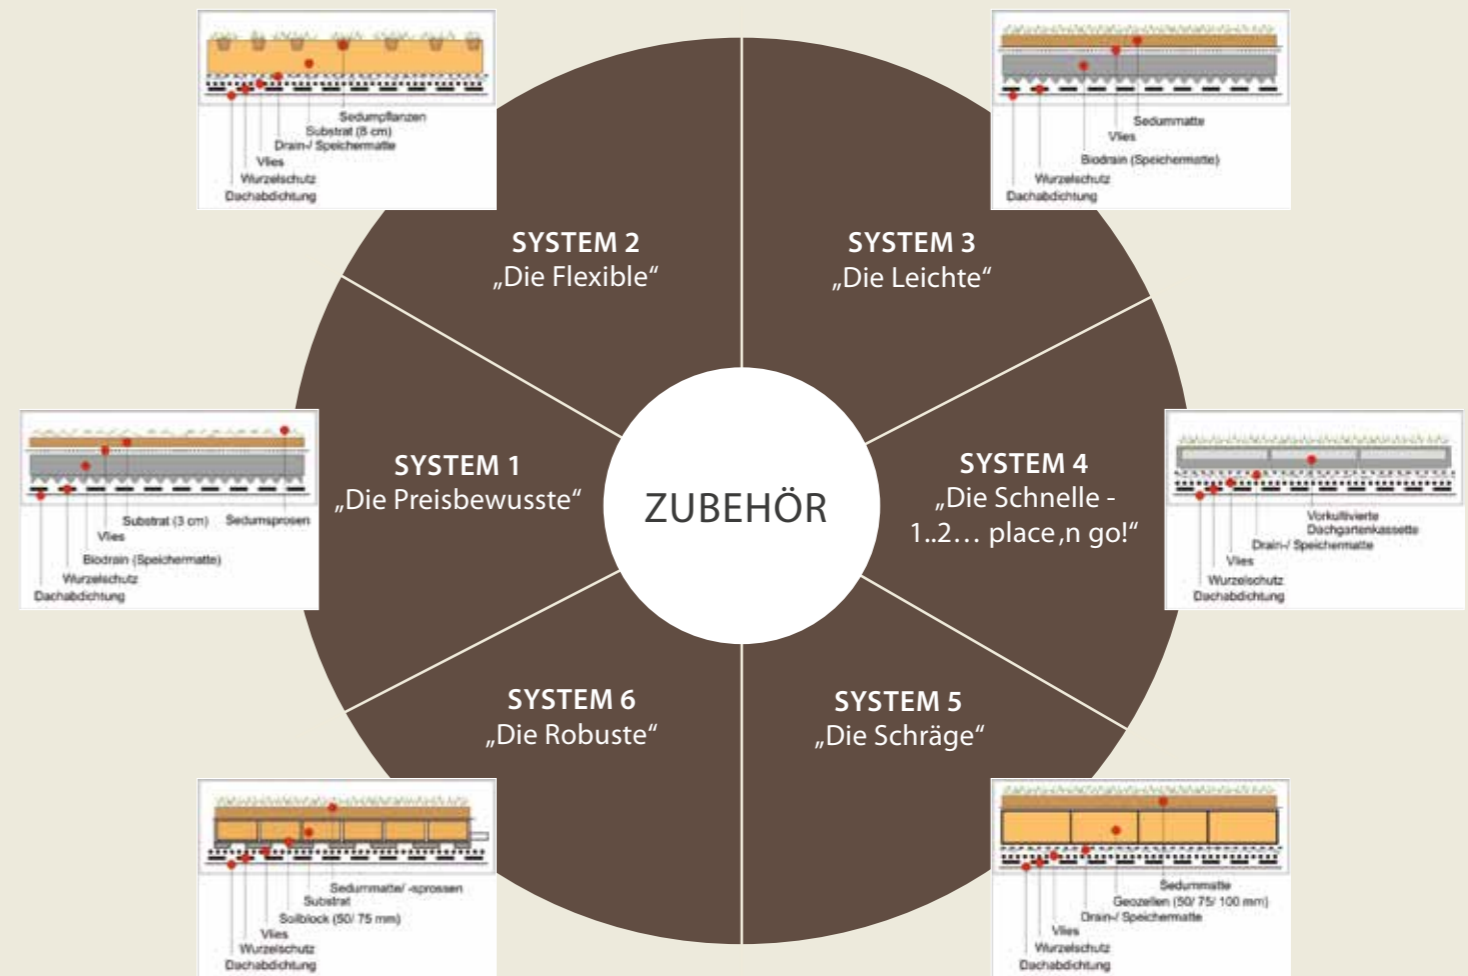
Sedumpflanzen
Substrat (8 cm)
Drain-/ Speichermatte
Vlies
Wurzelschutz
Dachabdichtung

Sedummatte
Vlies
Biodrain (Speichermatte)
Wurzelschutz
Dachabdichtung

SYSTEM 2
„Die Flexible"

SYSTEM 3
„Die Leichte"

Substrat (3 cm)
Sedumsprosen
Vlies
Biodrain (Speichermatte)
Wurzelschutz
Dachabdichtung

SYSTEM 1
„Die Preisbewusste"

ZUBEHÖR

SYSTEM 4
„Die Schnelle - 1..2… place,n go!"

Vorkultivierte Dachgartenkassette
Drain-/ Speichermatte
Vlies
Wurzelschutz
Dachabdichtung

SYSTEM 6
„Die Robuste"

SYSTEM 5
„Die Schräge"

Sedummatte/ -sprossen
Substrat
Soilblock (50/ 75 mm)
Vlies
Wurzelschutz
Dachabdichtung

Sedummatte
Geozellen (50/ 75/ 100 mm)
Drain-/ Speichermatte
Vlies
Wurzelschutz
Dachabdichtung